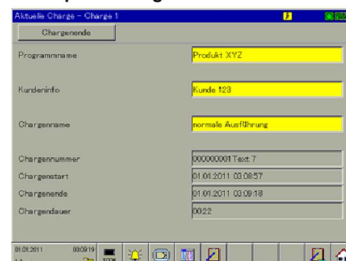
Aktuelle Charge - Charge 1

Chargenende

Programmname
Produkt XYZ

Kundeninfo
Kunde 123

Chargenname
normale Ausführung

Chargennummer
00000001 Text 7

Chargenstart
01.01.2011 03:08:57

Chargenende
01.01.2011 03:09:18

Chargendauer
00:22

01.01.2011
03:09:19